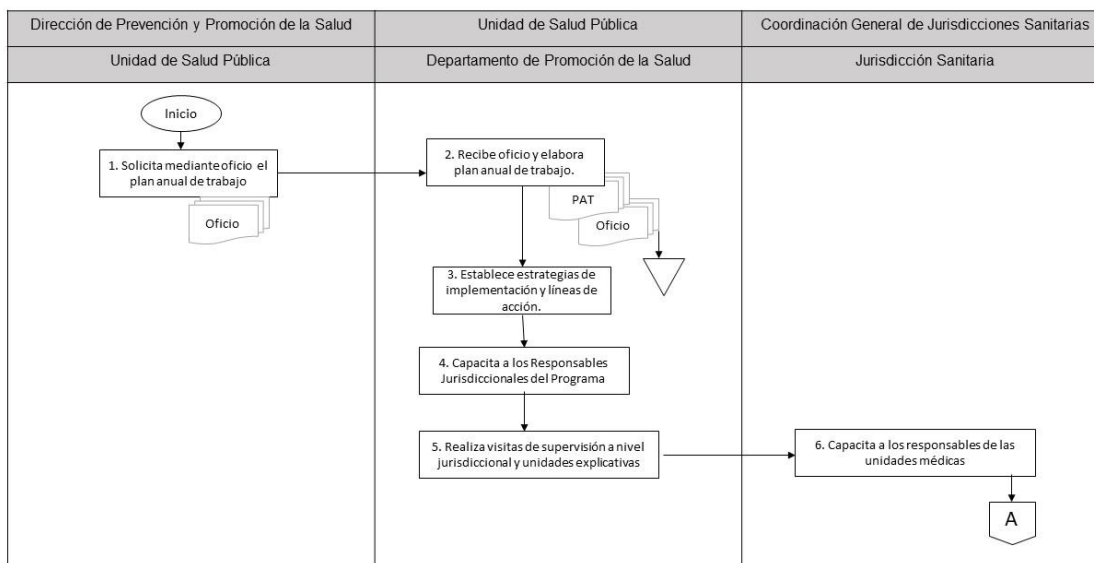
| Dirección de Prevención y Promoción de la Salud | Unidad de Salud Pública | Coordinación General de Jurisdicciones Sanitarias |
|---|---|---|
| Unidad de Salud Pública | Departamento de Promoción de la Salud | Jurisdicción Sanitaria |

Inicio

1. Solicita mediante oficio el plan anual de trabajo

Oficio

2. Recibe oficio y elabora plan anual de trabajo.

PAT

Oficio

3. Establece estrategias de implementación y líneas de acción.

4. Capacita a los Responsables Jurisdiccionales del Programa

5. Realiza visitas de supervisión a nivel jurisdiccional y unidades explicativas

6. Capacita a los responsables de las unidades médicas

A